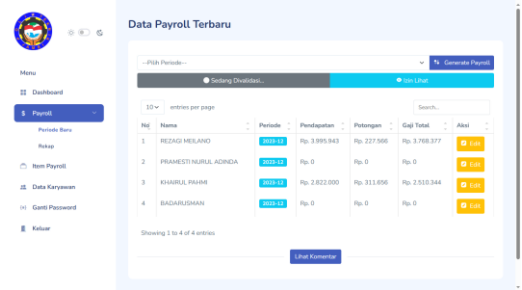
Menu

Dashboard

$ Payroll

Periode Baru

Rekap

Item Payroll

Data Karyawan

Ganti Password

Keluar

Data Payroll Terbaru

--Pilih Periode--

Generate Payroll

Sedang Divalidasi...

Izin Lihat

10 entries per page

Search...

| No | Nama | Periode | Pendapatan | Potongan | Gaji Total | Aksi |
|---|---|---|---|---|---|---|
| 1 | REZAGI MELANO | 2023-12 | Rp. 3.995.943 | Rp. 227.566 | Rp. 3.768.377 | Edit |
| 2 | PRAMESTI NURUL ADINDA | 2023-12 | Rp. 0 | Rp. 0 | Rp. 0 | Edit |
| 3 | KHAIRUL FAHMI | 2023-12 | Rp. 2.822.000 | Rp. 311.656 | Rp. 2.510.344 | Edit |
| 4 | BADARUSMAN | 2023-12 | Rp. 0 | Rp. 0 | Rp. 0 | Edit |

Showing 1 to 4 of 4 entries

Lihat Komentar